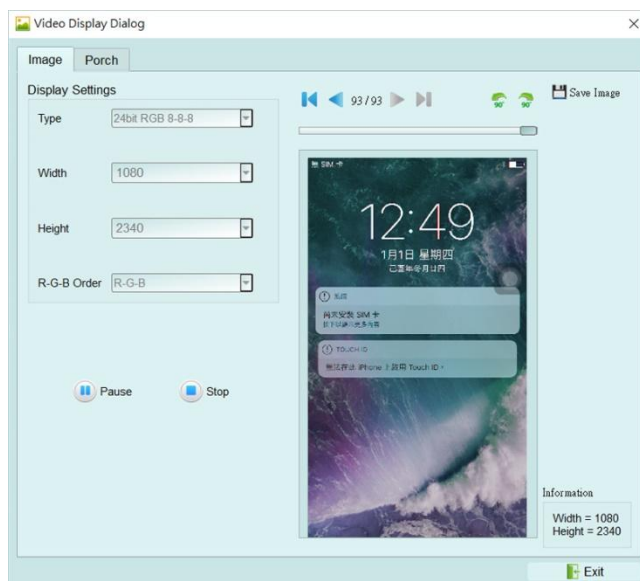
Video Display Dialog
×

Image
Porch

Display Settings

Type
24bit RGB 8-8-8

Width
1080

Height
2340

R-G-B Order
R-G-B

93 / 93

90°
90°

Save Image

SIM 卡

12:49

1月1日 星期四
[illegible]

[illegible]
尚未安裝 SIM 卡
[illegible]

TOUCH ID
無法存取 iPhone 上啟用 Touch ID。

Pause
Stop

Information
Width = 1080
Height = 2340

Exit